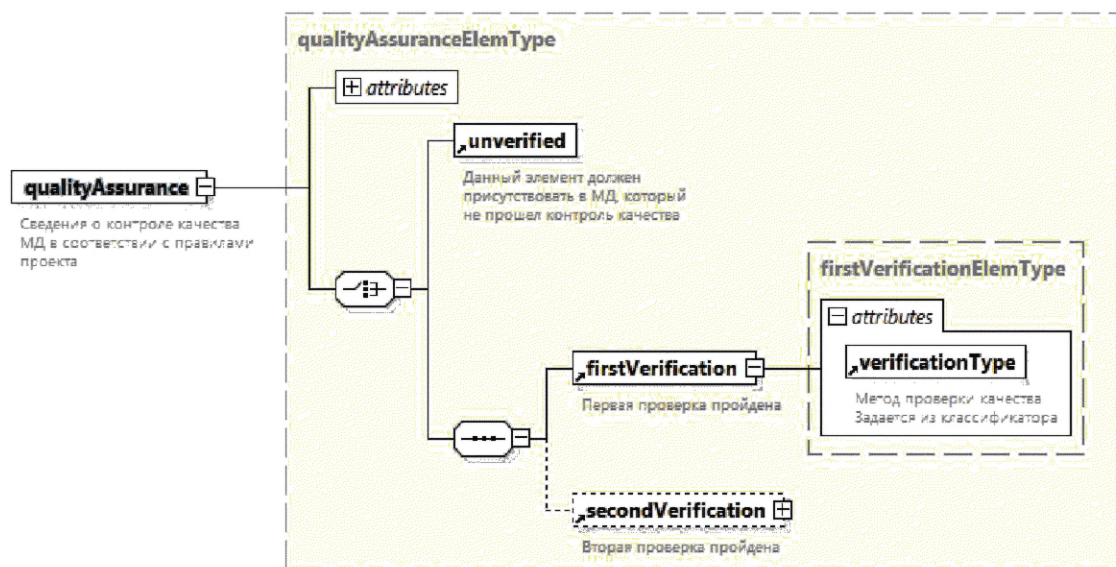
qualityAssuranceElemType

attributes

qualityAssurance

Сведения о контроле качества МД в соответствии с правилами проекта

unverified

Данный элемент должен присутствовать в МД, который не прошел контроль качества

firstVerificationElemType

attributes

firstVerification

Первая проверка пройдена

verificationType

Метод проверки качества Задается из классификатора

secondVerification

Вторая проверка пройдена